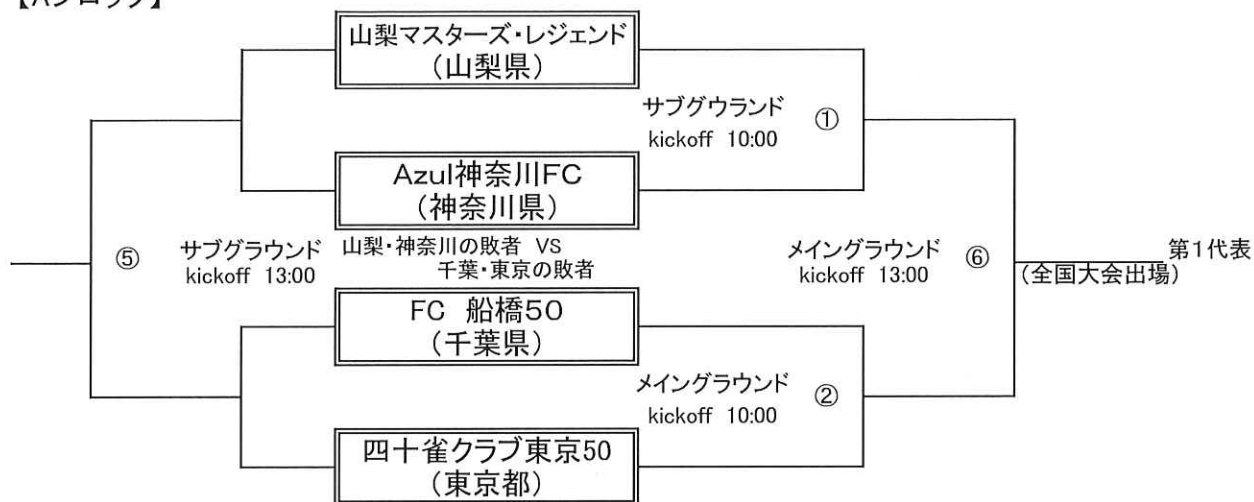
【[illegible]】

山梨マスターズ・レジェンド
（山梨県）

サブグウランド
kickoff 10:00
①

Azul神奈川FC
（神奈川県）

⑤
サブグラウンド
kickoff 13:00
山梨・神奈川の敗者 VS
千葉・東京の敗者

メイングラウンド
kickoff 13:00
⑥

第1代表
（全国大会出場）

FC 船橋50
（千葉県）

メイングラウンド
kickoff 10:00
②

四十雀クラブ東京50
（東京都）